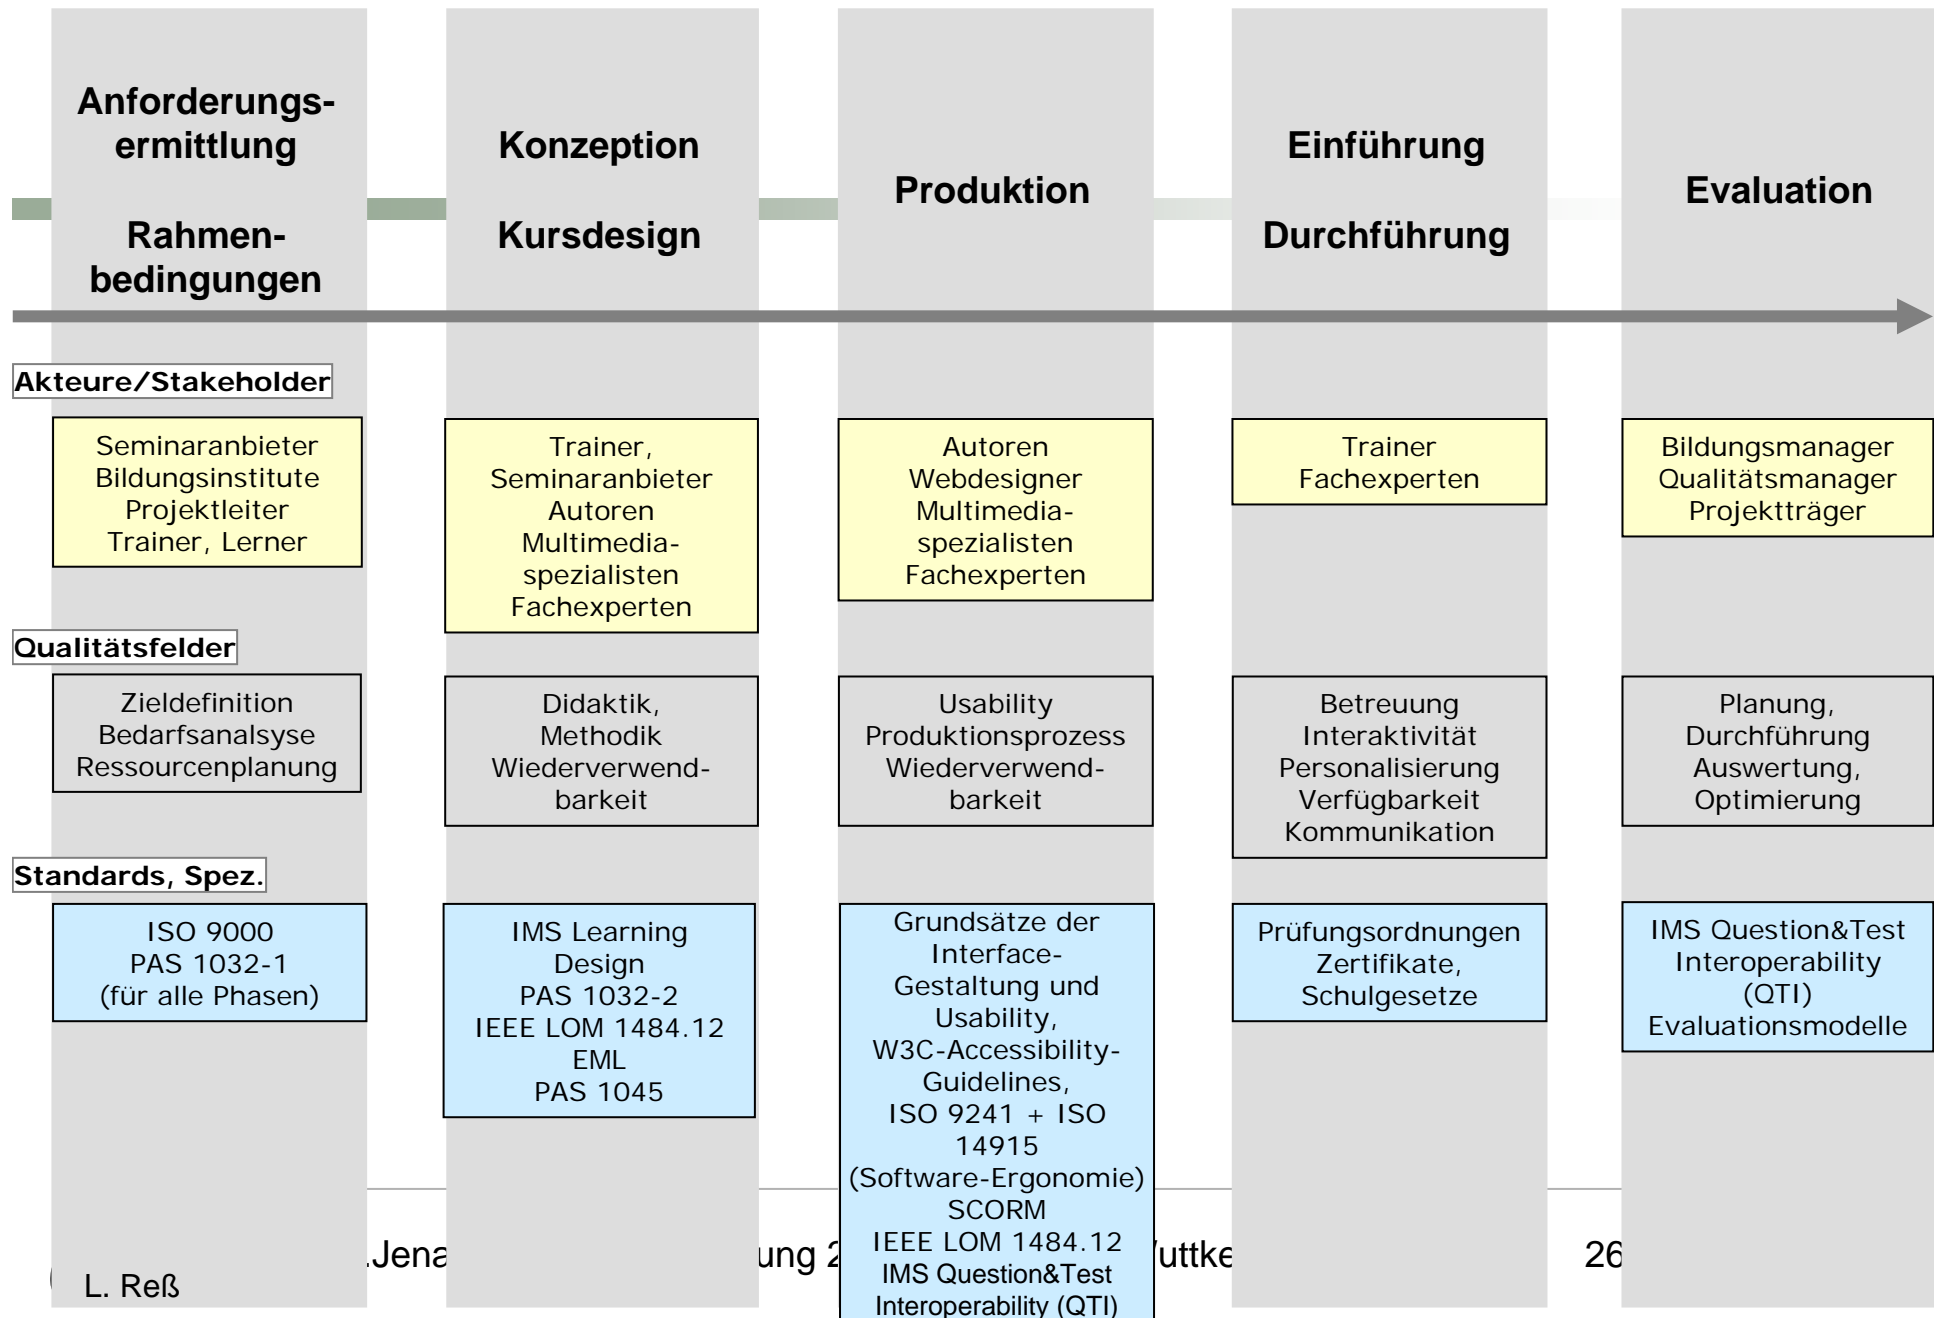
Anforderungsermittlung

Rahmenbedingungen

Konzeption

Kursdesign

Produktion

Einführung

Durchführung

Evaluation

Akteure/Stakeholder

Seminaranbieter
Bildungsinstitute
Projektleiter
Trainer, Lerner

Trainer,
Seminaranbieter
Autoren
Multimediaspezialisten
Fachexperten

Autoren
Webdesigner
Multimediaspezialisten
Fachexperten

Trainer
Fachexperten

Bildungsmanager
Qualitätsmanager
Projektträger

Qualitätsfelder

Zieldefinition
Bedarfsanalsyse
Ressourcenplanung

Didaktik,
Methodik
Wiederverwendbarkeit

Usability
Produktionsprozess
Wiederverwendbarkeit

Betreuung
Interaktivität
Personalisierung
Verfügbarkeit
Kommunikation

Planung,
Durchführung
Auswertung,
Optimierung

Standards, Spez.

ISO 9000
PAS 1032-1
(für alle Phasen)

IMS Learning Design
PAS 1032-2
IEEE LOM 1484.12
EML
PAS 1045

Grundsätze der Interface-Gestaltung und Usability,
W3C-Accessibility-Guidelines,
ISO 9241 + ISO 14915
(Software-Ergonomie)
SCORM
IEEE LOM 1484.12
IMS Question&Test Interoperability (QTI)

Prüfungsordnungen
Zertifikate,
Schulgesetze

IMS Question&Test Interoperability (QTI)
Evaluationsmodelle

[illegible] .Jena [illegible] ung 2 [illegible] uttke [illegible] 26

L. Reß